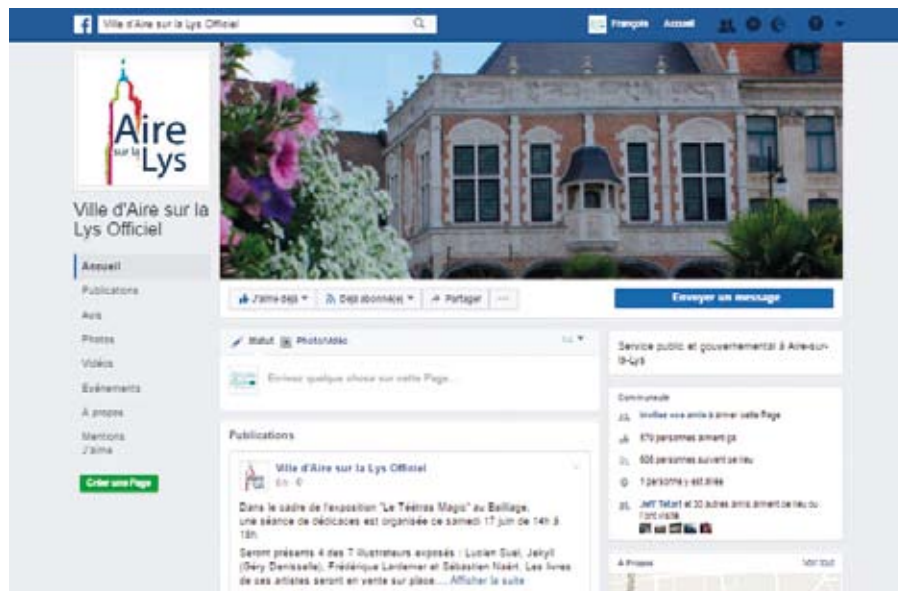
Ville d'Aire sur la Lys Officiel

François Accueil

Aire sur la Lys

Ville d'Aire sur la Lys Officiel

Accueil
Publications
Avis
Photos
Vidéos
Evénements
À propos
Mentions J'aime

Créer une Page

J'aime déjà Déjà abonné(e) Partager ...

Envoyer un message

Statut Photo/vidéo

Écrivez quelque chose sur cette Page...

Publications

Ville d'Aire sur la Lys Officiel
6 h

Dans le cadre de l'exposition "Le Théâtre Magic" au Bailliage, une séance de dédicaces est organisée ce samedi 17 juin de 14h à 18h.

Seront présents 4 des 7 illustrateurs exposés : Lucien Suel, Jekyll (Géry Denisselle), Frédérique Lardemer et Sébastien Nisén. Les livres de ces artistes seront en vente sur place.... Afficher la suite

Service public et gouvernemental à Aire-sur-la-Lys

Communauté

Invitez vos amis à aimer cette Page

570 personnes aiment ça

608 personnes suivent ce lieu

1 personne y est allée

Jeff Tatart et 30 autres amis aiment ce lieu ou l'ont visité

À Propos

Voir tout